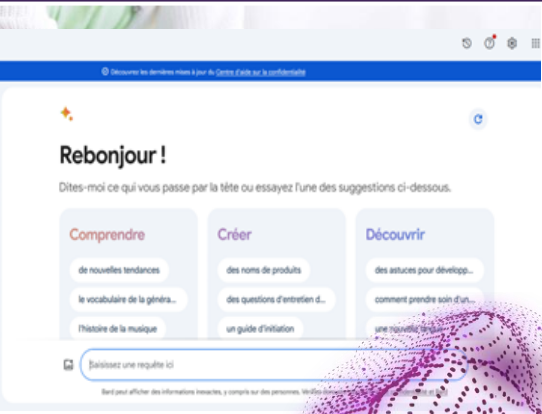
Découvrez les dernières mises à jour du Centre d'aide sur la confidentialité

Rebonjour !

Dites-moi ce qui vous passe par la tête ou essayez l'une des suggestions ci-dessous.

Comprendre

de nouvelles tendances

le vocabulaire de la généra...

l'histoire de la musique

Créer

des noms de produits

des questions d'entretien d...

un guide d'initiation

Découvrir

des astuces pour développ...

comment prendre soin d'un...

une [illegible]

Saisissez une requête ici

Bard peut afficher des informations inexactes, y compris sur des personnes. Vérifiez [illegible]